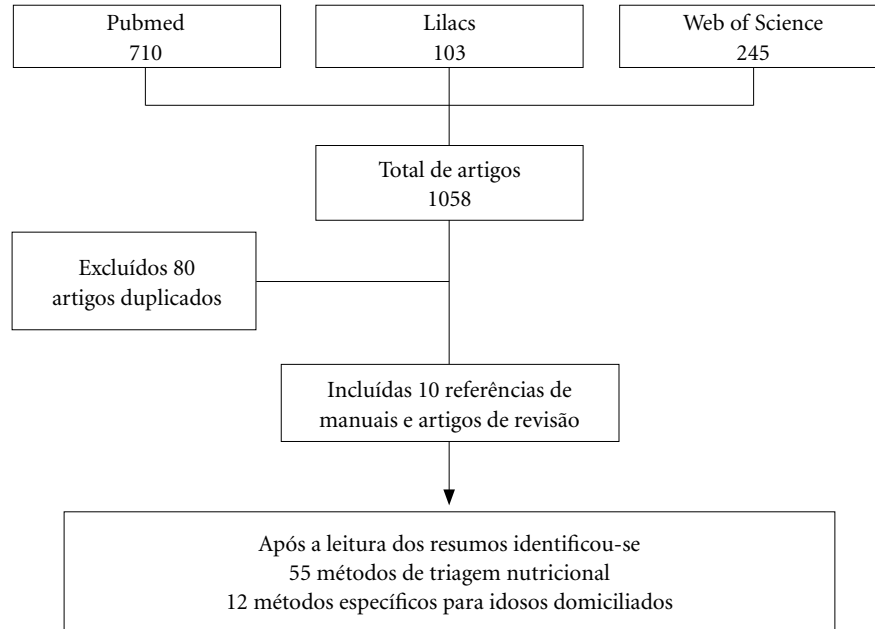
Pubmed
710

Lilacs
103

Web of Science
245

Total de artigos
1058

Excluídos 80
artigos duplicados

Incluídas 10 referências de
manuais e artigos de revisão

Após a leitura dos resumos identificou-se
55 métodos de triagem nutricional
12 métodos específicos para idosos domiciliados